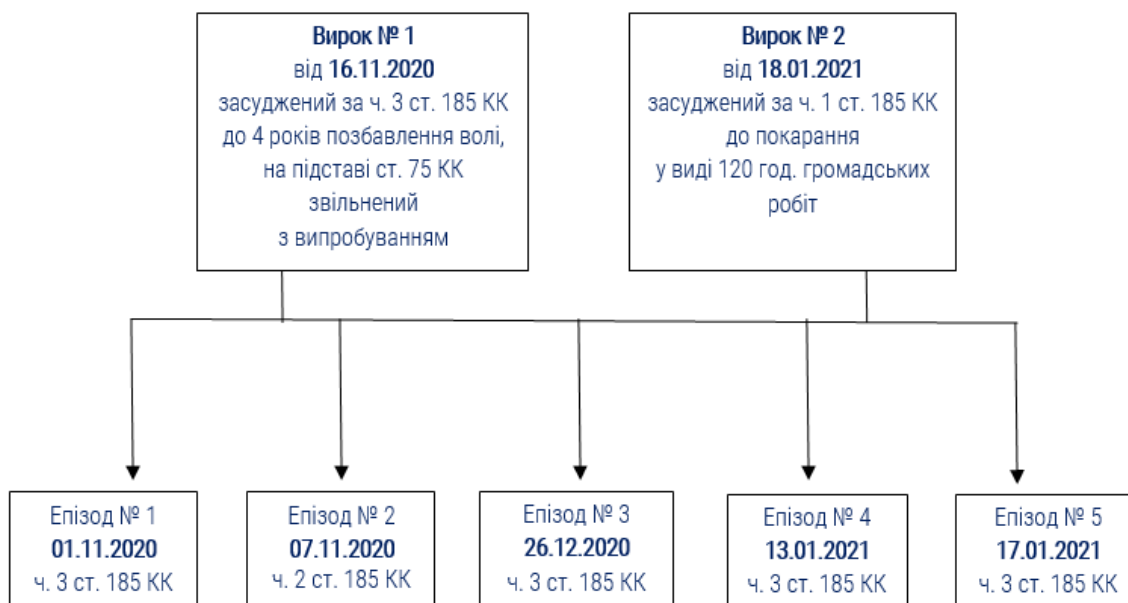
Вирок № 1
від 16.11.2020
засуджений за ч. 3 ст. 185 КК
до 4 років позбавлення волі,
на підставі ст. 75 КК
звільнений
з випробуванням

Вирок № 2
від 18.01.2021
засуджений за ч. 1 ст. 185 КК
до покарання
у виді 120 год. громадських
робіт

Епізод № 1
01.11.2020
ч. 3 ст. 185 КК

Епізод № 2
07.11.2020
ч. 2 ст. 185 КК

Епізод № 3
26.12.2020
ч. 3 ст. 185 КК

Епізод № 4
13.01.2021
ч. 3 ст. 185 КК

Епізод № 5
17.01.2021
ч. 3 ст. 185 КК